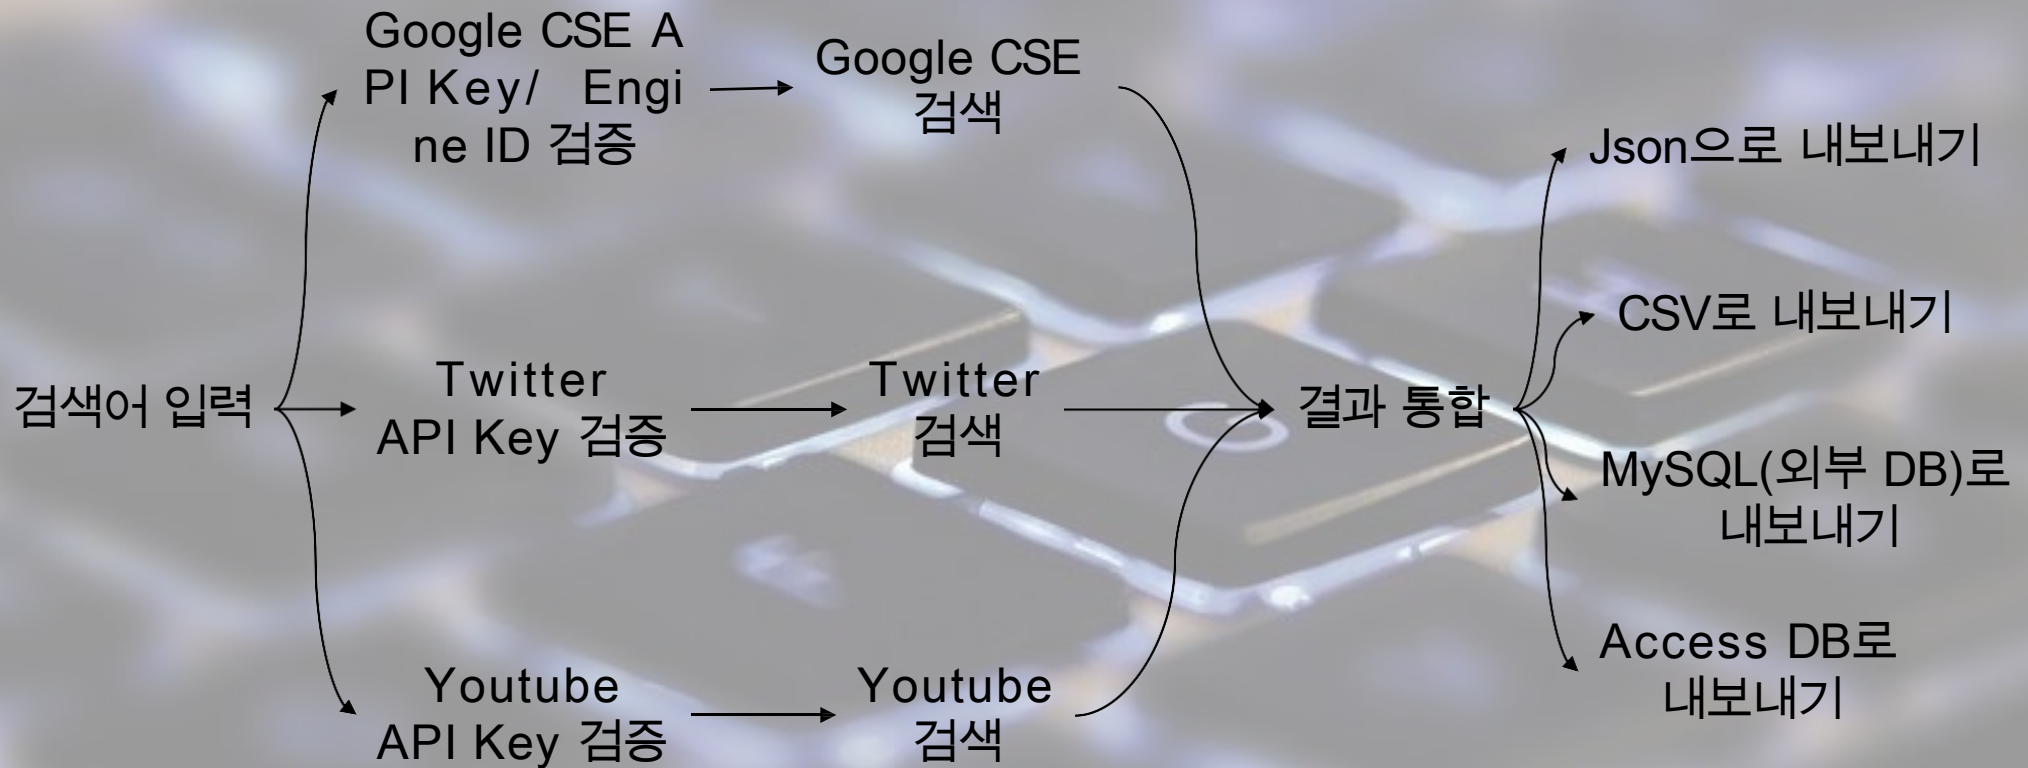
검색어 입력

Google CSE API Key/ Engine ID 검증

Google CSE 검색

Twitter API Key 검증

Twitter 검색

Youtube API Key 검증

Youtube 검색

결과 통합

Json으로 내보내기

CSV로 내보내기

MySQL(외부 DB)로 내보내기

Access DB로 내보내기